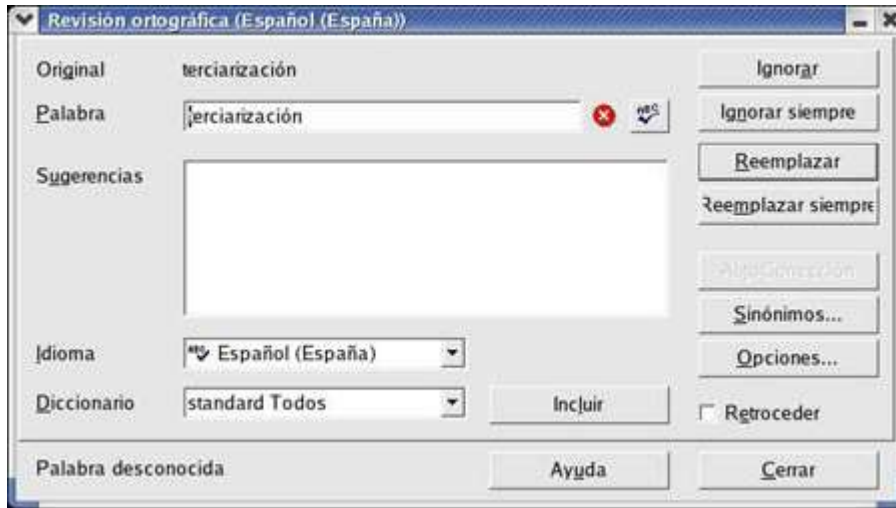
Revisión ortográfica (Español (España))

Original terciarización

Palabra terciarización

Sugerencias

Idioma Español (España)

Diccionario standard Todos

Incluir

Ignorar

Ignorar siempre

Reemplazar

Reemplazar siempre

AutoCorrección

Sinónimos...

Opciones...

Retroceder

Palabra desconocida

Ayuda

Cerrar